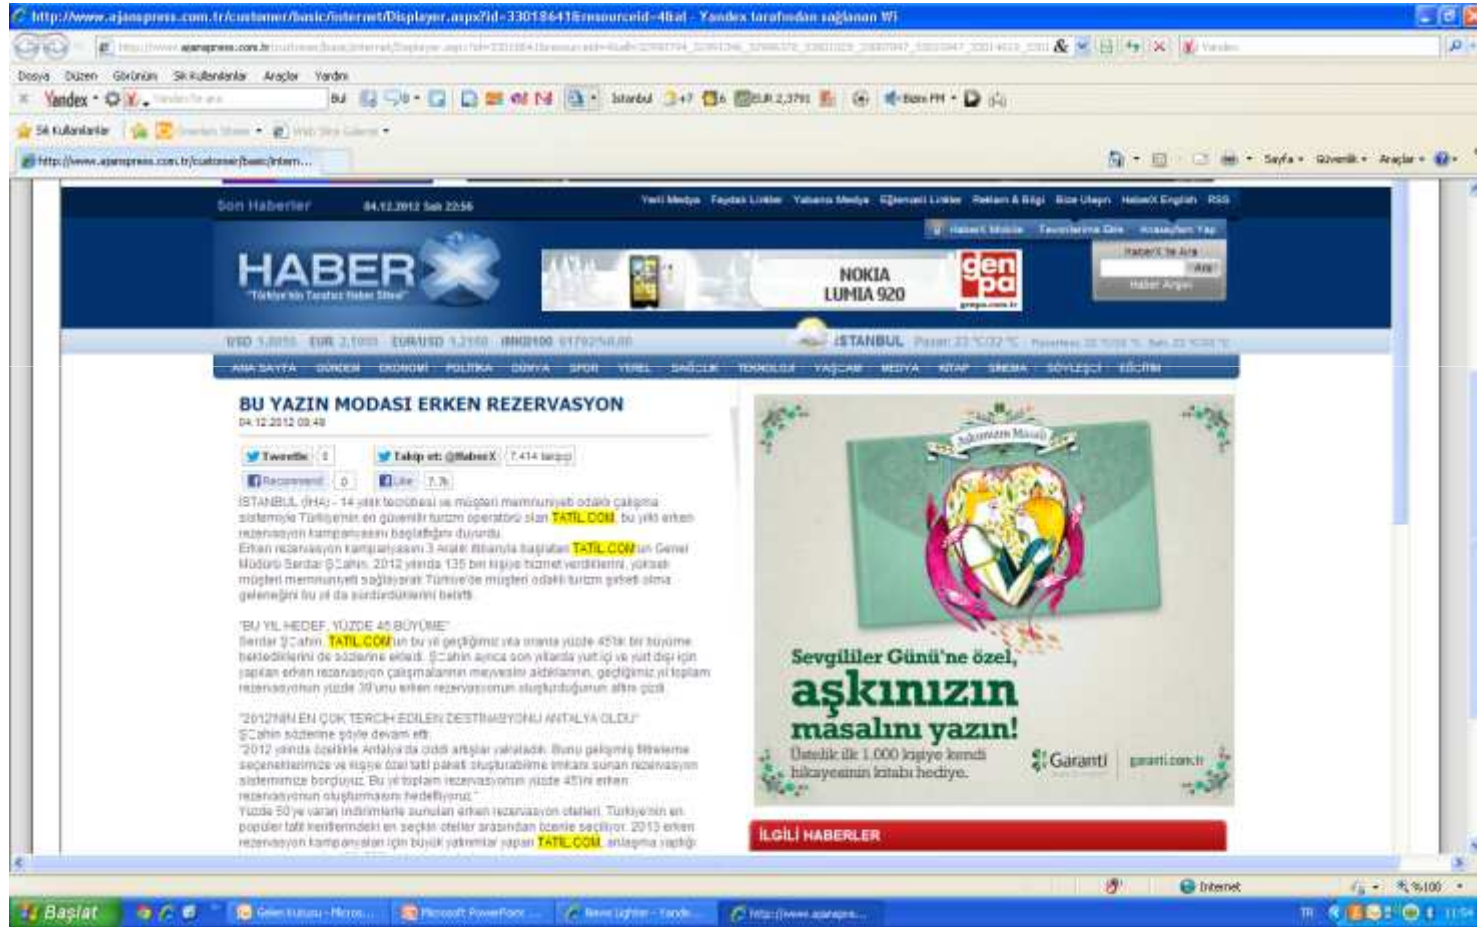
http://www.ajanspress.com.tr/customer/basic/internet/Displayer.aspx?id=33018641&resourceid=4&al - Yandex tarafından sağlanan WI

Dosya Düzen Görünüm Sık Kullanılanlar Araçlar Yardım

Yandex

İstanbul +7 EUR 2,3791

Sık Kullanılanlar

http://www.ajanspress.com.tr/customer/basic/intern...

Sayfa Güvenlik Araçlar

Son Haberler 04.12.2012 Salı 22:56

Yeni Medya Faydalı Linkler Yabancı Medya Eğlenceli Linkler Reklam & Bilgi Bize Ulaşın HaberX English RSS

HaberX Mobile Favorilerime Ekle Anasayfam Yap

HABER X "Türkiye'nin Tarafsız Haber Sitesi"

NOKIA LUMIA 920

gen pa

HaberX'te Ara Ara Haber Arşivi

USD EUR 2,3 EURUSD IMKB100

İSTANBUL

ANA SAYFA GÜNDEM EKONOMİ POLİTİKA DÜNYA SPOR YEREL SAĞLIK TEKNOLOJİ YAŞAM MEDYA KİTAP SİNEMA SÖYLEŞİ EĞİTİM

BU YAZIN MODASI ERKEN REZERVASYON
04.12.2012 09:48

Tweetle 0 Takip et: @HaberX 7.414 takipçi

Recommend 0 Like 7.7k

İSTANBUL (İHA) - 14 yıllık tecrübesi ve müşteri memnuniyeti odaklı çalışma sistemiyle Türkiye'nin en güvenilir turizm operatörü olan TATIL.COM bu yıllık erken rezervasyon kampanyasını başlattığını duyurdu.
Erken rezervasyon kampanyasını 3 Aralık itibariyla başlatan TATIL.COM'un Genel Müdürü Serdar Şahin, 2012 yılında 135 bin kişiye hizmet verdiklerini, yüksek müşteri memnuniyeti sağlayarak Türkiye'de müşteri odaklı turizm şirketi olma geleneğini bu yıl da sürdürdüklerini belirtti.

"BU YIL HEDEF, YÜZDE 45 BÜYÜME"
Serdar Şahin, TATIL.COM'un bu yıl geçtiğimiz yıla oranla yüzde 45'lik bir büyüme beklediklerini de sözlerine ekledi. Şahin ayrıca son yıllarda yurt içi ve yurt dışı için yapılan erken rezervasyon çalışmalarının meyvesini aldıklarını, geçtiğimiz yıl toplam rezervasyonun yüzde 30'unu erken rezervasyonun oluşturduğunu altını çizdi.

"2012'NİN EN ÇOK TERCİH EDİLEN DESTİNASYONU ANTALYA OLDU"
Şahin sözlerine şöyle devam etti:
"2012 yılında özellikle Antalya'da ciddi artışlar yakaladık. Bunu gelişmiş filtreleme seçeneklerimize ve kişiye özel tatil paketi oluşturabilme imkanı sunan rezervasyon sistemimize borçluyuz. Bu yıl toplam rezervasyonun yüzde 45'ini erken rezervasyonun oluşturmasını hedefliyoruz."
Yüzde 50'ye varan indirimlerle sunulan erken rezervasyon otelleri, Türkiye'nin en popüler tatil merkezlerindeki en seçkin oteller arasından özenle seçiliyor. 2013 erken rezervasyon kampanyaları için büyük yatırımlar yapan TATIL.COM, anlaşma yaptığı

Aşkımızın Masalı

Sevgililer Günü'ne özel,
aşkınızın masalını yazın!
Üstelik ilk 1.000 kişiye kendi hikayesinin kitabı hediye.

Garanti garanti.com.tr

İLGİLİ HABERLER

Internet %100

Başlat Gelen Kutusu - Micros... Microsoft PowerPoint ... Yandex - Yande... http://www.ajanspre...

TR